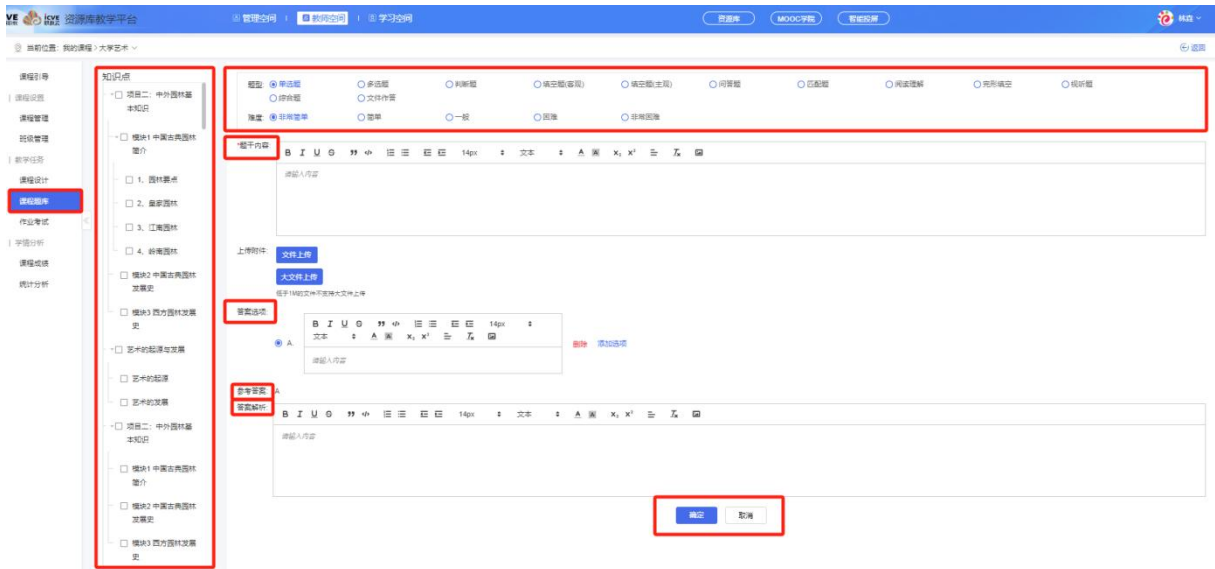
VE icve 资源库教学平台

管理空间 | 教师空间 | 学习空间

资源库 MOOC学院 智能投屏

林森

当前位置：我的课程 > 大学艺术

返回

课程引导
课程设置
课程管理
班级管理
教学任务
课程设计
课程题库
作业考试
学情分析
课程成绩
统计分析

知识点
项目二：中外园林基本知识
模块1 中国古典园林简介
1、园林要点
2、皇家园林
3、江南园林
4、岭南园林
模块2 中国古典园林发展史
模块3 西方园林发展史
艺术的起源与发展
艺术的起源
艺术的发展
项目二：中外园林基本知识
模块1 中国古典园林简介
模块2 中国古典园林发展史
模块3 西方园林发展史

题型: 单选题 多选题 判断题 填空题(客观) 填空题(主观) 问答题 匹配题 阅读理解 完形填空 视听题 综合题 文件作答

难度: 非常简单 简单 一般 困难 非常困难

*题干内容
B I U S 14px 文本 A x₂ x²
请输入内容

上传附件: 文件上传
大文件上传
低于1M的文件不支持大文件上传

答案选项
B I U S 14px 文本 A x₂ x²
A
请输入内容
删除 添加选项

参考答案 A
答案解析
B I U S 14px 文本 A x₂ x²
请输入内容

确定 取消